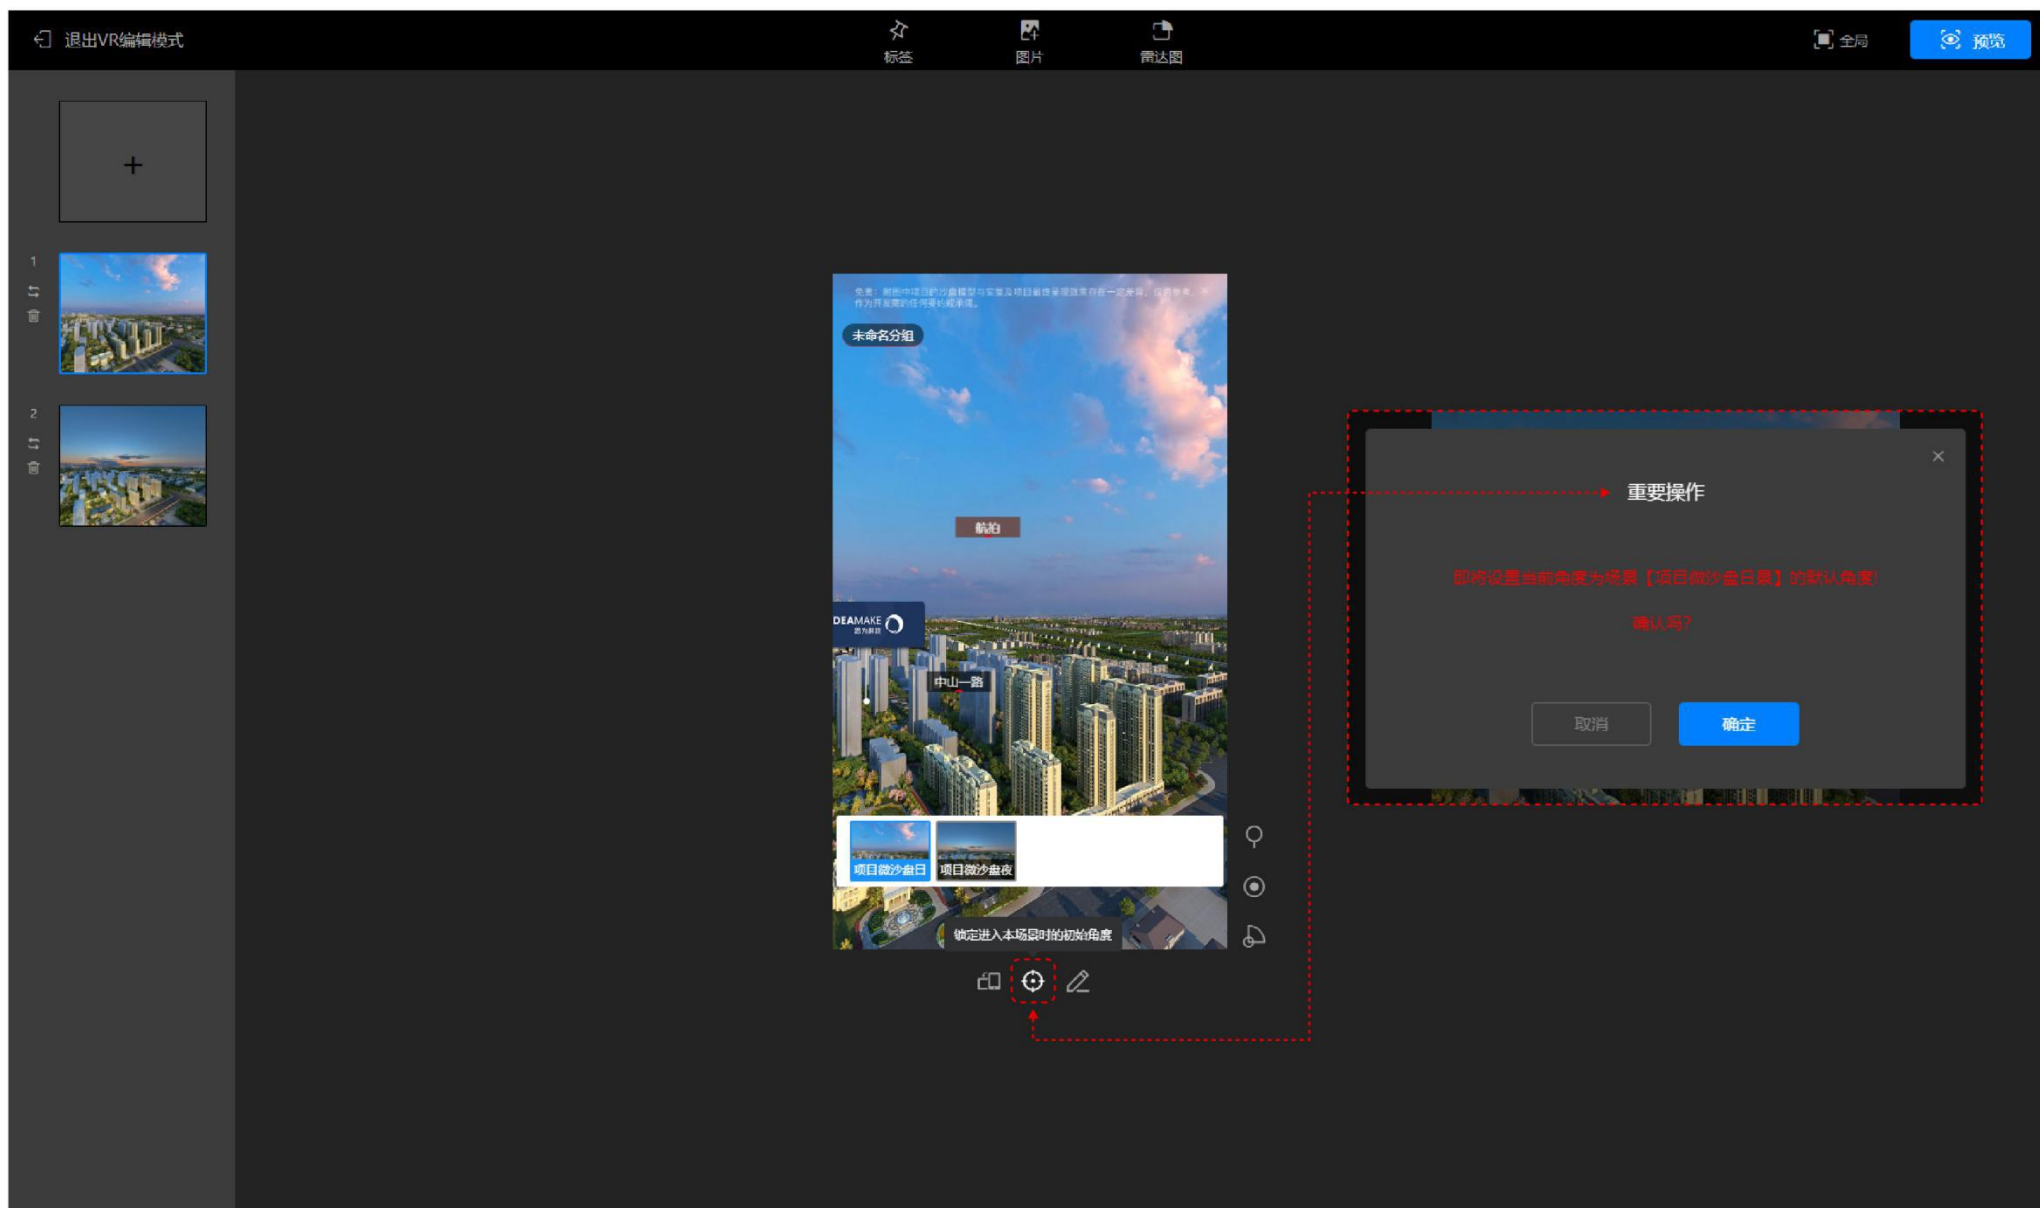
退出VR编辑模式

标签
图片
雷达图

全局
预览

+

1

2

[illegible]

未命名分组

航拍

DEAMAKE
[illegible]

中山一路

项目微沙盘日
项目微沙盘夜

锁定进入本场景时的初始角度

×

重要操作

即将设置当前角度为场景【项目微沙盘日景】的默认角度!

确认吗?

取消
确定